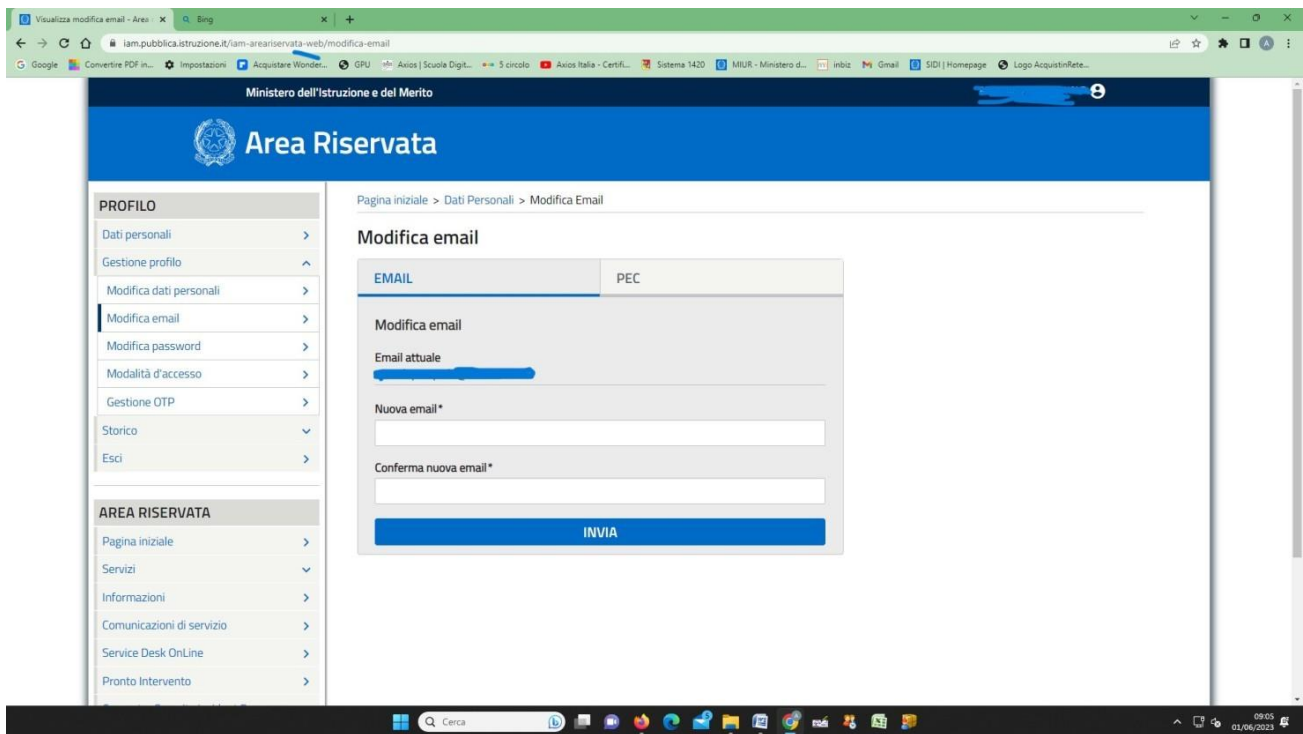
Visualizza modifica email - Area × Bing × +

iam.pubblica.istruzione.it/iam-areariservata-web/modifica-email

Google Convertire PDF in... Impostazioni Acquistare Wonder... GPU Axios | Scuola Digit... 5 circolo Axios Italia - Certifi... Sistema 1420 MIUR - Ministero d... inbiz Gmail SIDI | Homepage Logo AcquistinRete...

Ministero dell'Istruzione e del Merito

Area Riservata

PROFILO
Dati personali
Gestione profilo
Modifica dati personali
Modifica email
Modifica password
Modalità d'accesso
Gestione OTP
Storico
Esci

AREA RISERVATA
Pagina iniziale
Servizi
Informazioni
Comunicazioni di servizio
Service Desk OnLine
Pronto Intervento

Pagina iniziale > Dati Personali > Modifica Email

Modifica email

EMAIL
PEC

Modifica email

Email attuale

Nuova email*

Conferma nuova email*

INVIA

Cerca

09:05
01/06/2023